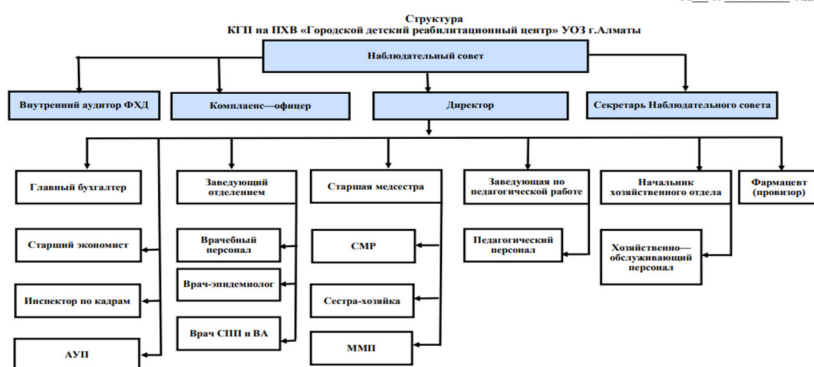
Структура
КГП на ПХВ «Городской детский реабилитационный центр» УОЗ г.Алматы

Наблюдательный совет

Внутренний аудитор ФХД

Комплаенс—офицер

Директор

Секретарь Наблюдательного совета

Главный бухгалтер

Старший экономист

Инспектор по кадрам

АУП

Заведующий отделением

Врачебный персонал

Врач-эпидемиолог

Врач СПП и ВА

Старшая медсестра

СМР

Сестра-хозяйка

ММП

Заведующая по педагогической работе

Педагогический персонал

Начальник хозяйственного отдела

Хозяйственно—обслуживающий персонал

Фармацевт (провизор)